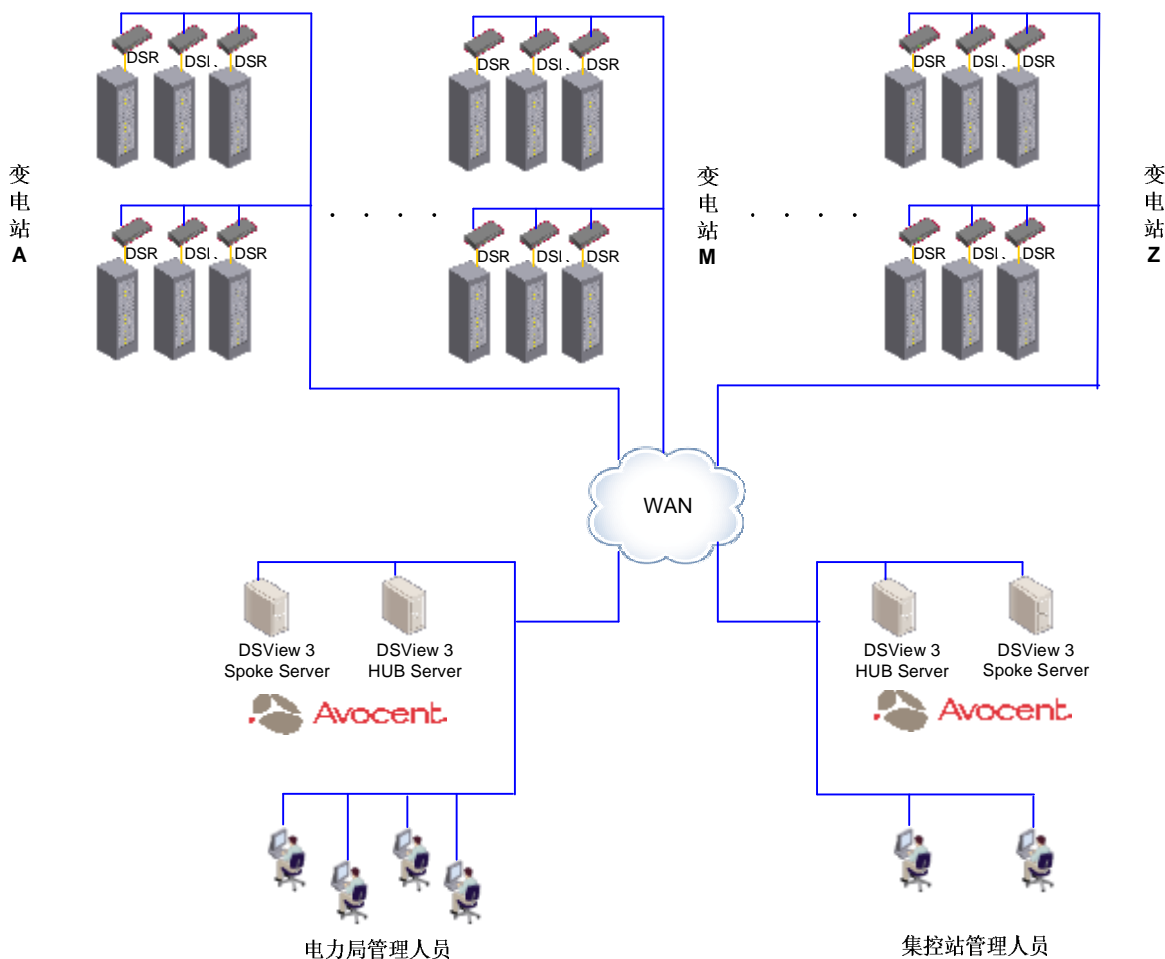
DSR DSI、DSR
DSR DSI、DSR
DSR DSI、DSR

变电站A

DSR DSI、DSR
DSR DSI、DSR
DSR DSI、DSR

. . . . .

变电站M

. . . . .

变电站Z

WAN

DSView 3 Spoke Server
DSView 3 HUB Server
Avocent

DSView 3 HUB Server
DSView 3 Spoke Server
Avocent

电力局管理人员

集控站管理人员